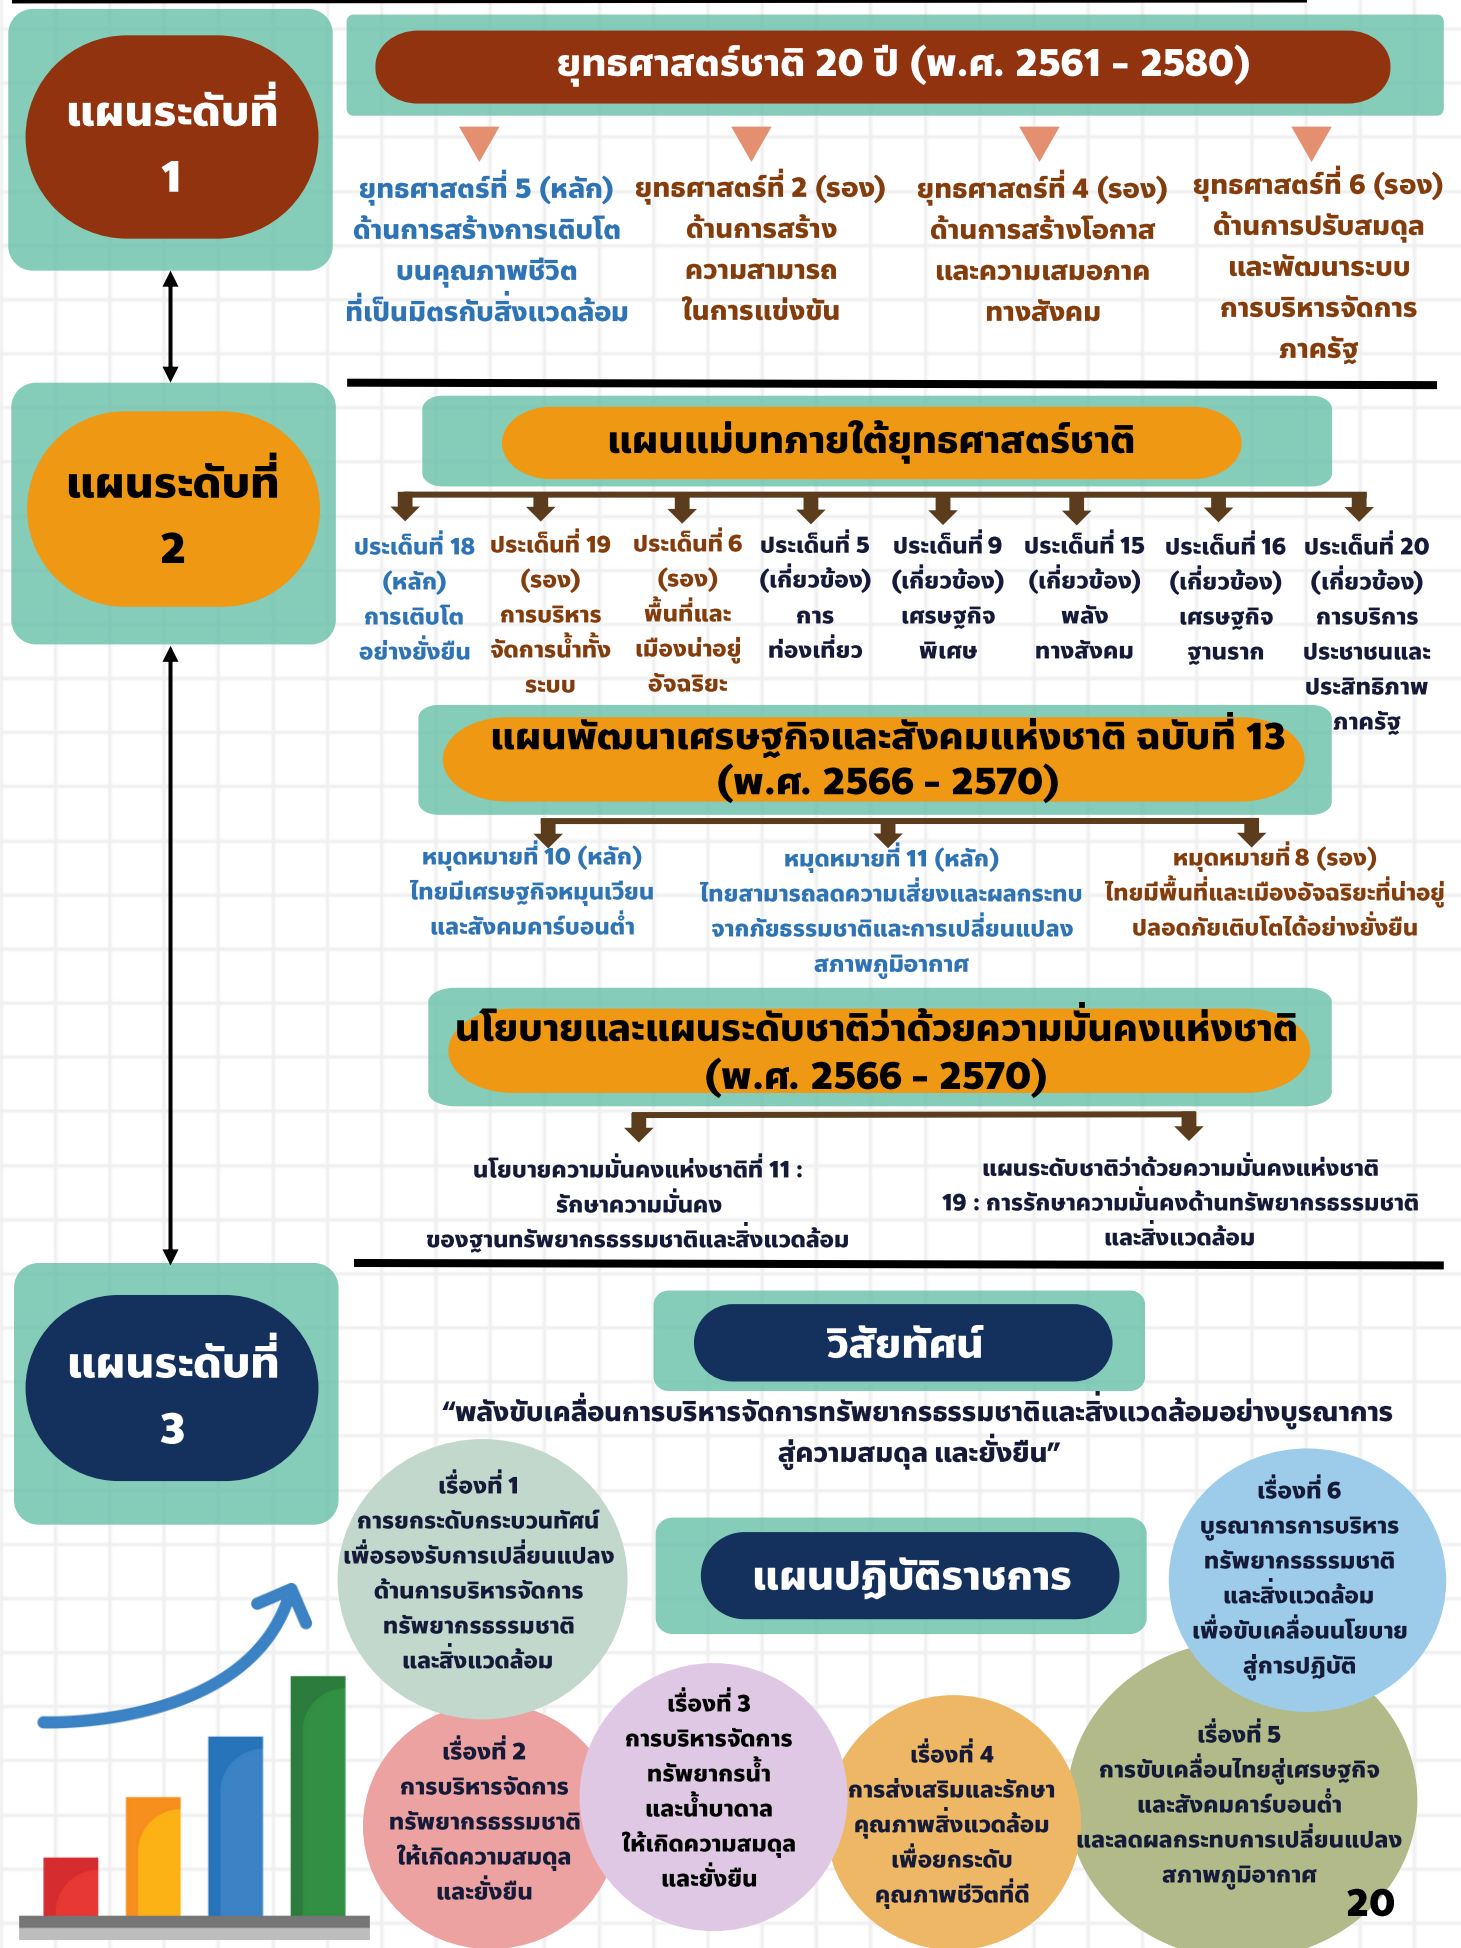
แผนระดับที่ 1

ยุทธศาสตร์ชาติ 20 ปี (พ.ศ. 2561 – 2580)

ยุทธศาสตร์ที่ 5 (หลัก) ด้านการสร้างการเติบโตบนคุณภาพชีวิตที่เป็นมิตรกับสิ่งแวดล้อม

ยุทธศาสตร์ที่ 2 (รอง) ด้านการสร้างความสามารถในการแข่งขัน

ยุทธศาสตร์ที่ 4 (รอง) ด้านการสร้างโอกาสและความเสมอภาคทางสังคม

ยุทธศาสตร์ที่ 6 (รอง) ด้านการปรับสมดุลและพัฒนาระบบการบริหารจัดการภาครัฐ

แผนระดับที่ 2

แผนแม่บทภายใต้ยุทธศาสตร์ชาติ

ประเด็นที่ 18 (หลัก) การเติบโตอย่างยั่งยืน

ประเด็นที่ 19 (รอง) การบริหารจัดการน้ำทั้งระบบ

ประเด็นที่ 6 (รอง) พื้นที่และเมืองน่าอยู่อัจฉริยะ

ประเด็นที่ 5 (เกี่ยวข้อง) การท่องเที่ยว

ประเด็นที่ 9 (เกี่ยวข้อง) เศรษฐกิจพิเศษ

ประเด็นที่ 15 (เกี่ยวข้อง) พลังทางสังคม

ประเด็นที่ 16 (เกี่ยวข้อง) เศรษฐกิจฐานราก

ประเด็นที่ 20 (เกี่ยวข้อง) การบริการประชาชนและประสิทธิภาพภาครัฐ

แผนพัฒนาเศรษฐกิจและสังคมแห่งชาติ ฉบับที่ 13 (พ.ศ. 2566 – 2570)

หมุดหมายที่ 10 (หลัก) ไทยมีเศรษฐกิจหมุนเวียนและสังคมคาร์บอนต่ำ

หมุดหมายที่ 11 (หลัก) ไทยสามารถลดความเสี่ยงและผลกระทบจากภัยธรรมชาติและการเปลี่ยนแปลงสภาพภูมิอากาศ

หมุดหมายที่ 8 (รอง) ไทยมีพื้นที่และเมืองอัจฉริยะที่น่าอยู่ ปลอดภัยเติบโตได้อย่างยั่งยืน

นโยบายและแผนระดับชาติว่าด้วยความมั่นคงแห่งชาติ (พ.ศ. 2566 – 2570)

นโยบายความมั่นคงแห่งชาติที่ 11 : รักษาความมั่นคงของฐานทรัพยากรธรรมชาติและสิ่งแวดล้อม

แผนระดับชาติว่าด้วยความมั่นคงแห่งชาติ 19 : การรักษาความมั่นคงด้านทรัพยากรธรรมชาติและสิ่งแวดล้อม

แผนระดับที่ 3

วิสัยทัศน์

“พลังขับเคลื่อนการบริหารจัดการทรัพยากรธรรมชาติและสิ่งแวดล้อมอย่างบูรณาการสู่ความสมดุล และยั่งยืน”

แผนปฏิบัติราชการ

เรื่องที่ 1 การยกระดับกระบวนทัศน์เพื่อรองรับการเปลี่ยนแปลงด้านการบริหารจัดการทรัพยากรธรรมชาติและสิ่งแวดล้อม

เรื่องที่ 6 บูรณาการการบริหารทรัพยากรธรรมชาติและสิ่งแวดล้อมเพื่อขับเคลื่อนนโยบายสู่การปฏิบัติ

เรื่องที่ 2 การบริหารจัดการทรัพยากรธรรมชาติให้เกิดความสมดุลและยั่งยืน

เรื่องที่ 3 การบริหารจัดการทรัพยากรน้ำและน้ำบาดาลให้เกิดความสมดุลและยั่งยืน

เรื่องที่ 4 การส่งเสริมและรักษาคุณภาพสิ่งแวดล้อมเพื่อยกระดับคุณภาพชีวิตที่ดี

เรื่องที่ 5 การขับเคลื่อนไทยสู่เศรษฐกิจและสังคมคาร์บอนต่ำและลดผลกระทบการเปลี่ยนแปลงสภาพภูมิอากาศ

20